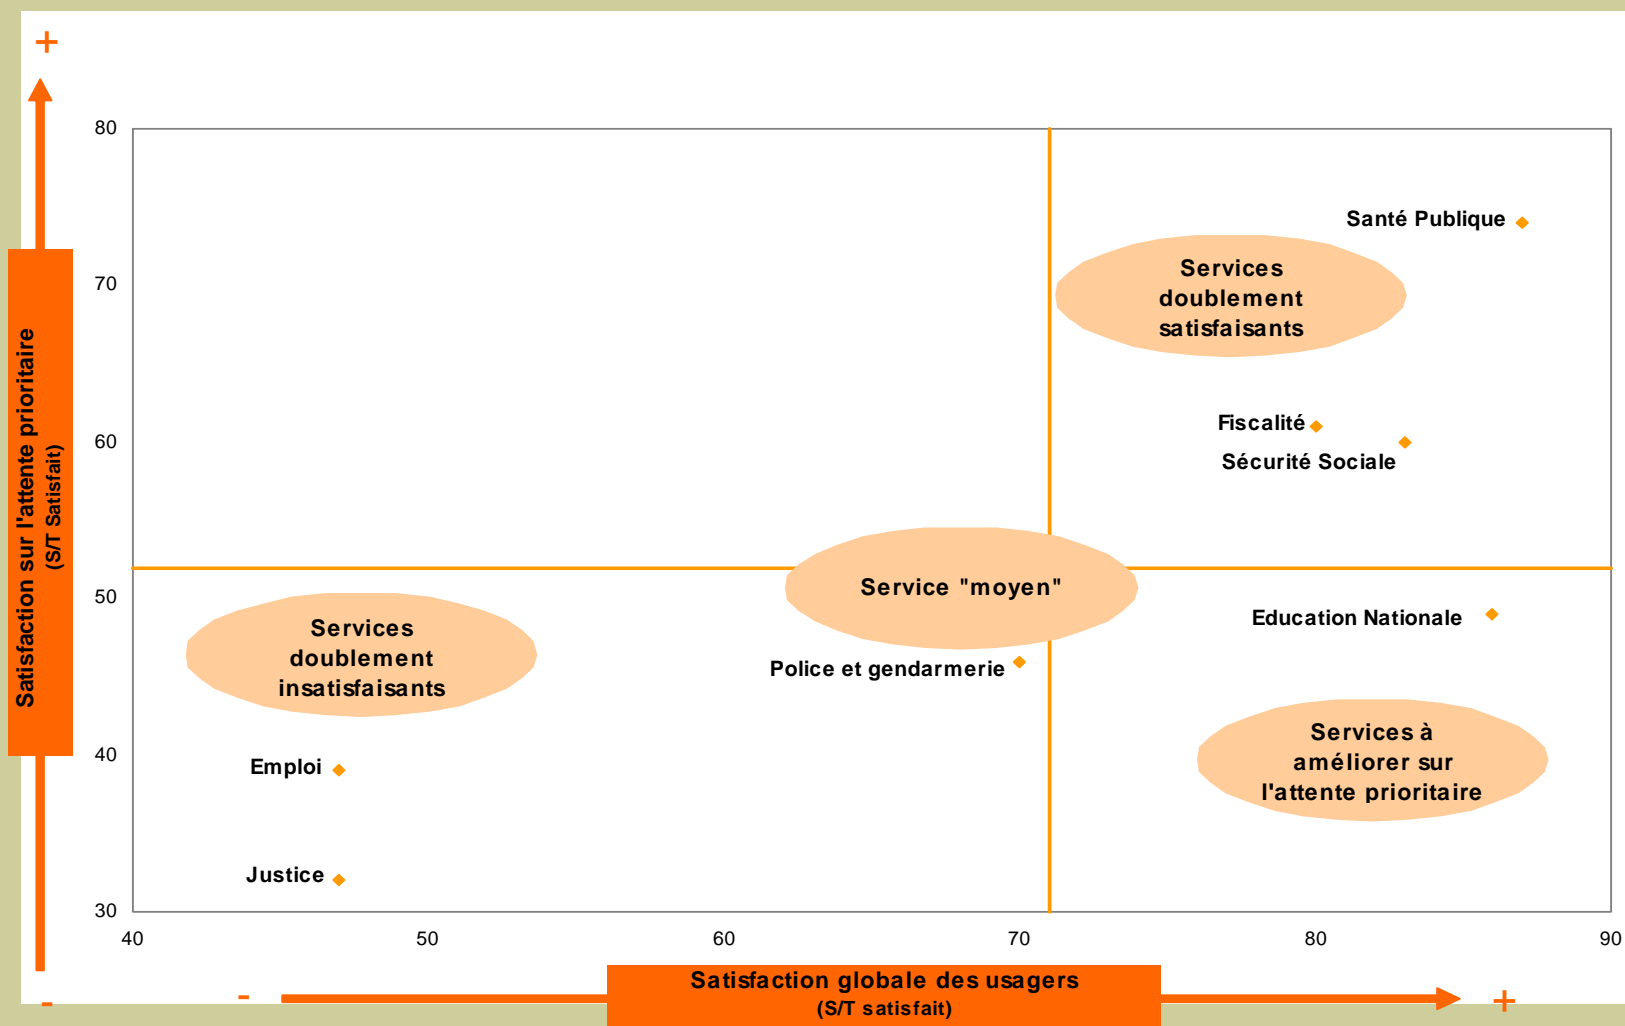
+

Satisfaction sur l'attente prioritaire
(S/T Satisfait)

80
70
60
50
40
30

Santé Publique

Services doublement satisfaisants

Fiscalité

Sécurité Sociale

Service "moyen"

Education Nationale

Services doublement insatisfaisants

Police et gendarmerie

Services à améliorer sur l'attente prioritaire

Emploi

Justice

40
50
60
70
80
90

-

-

Satisfaction globale des usagers
(S/T satisfait)

+